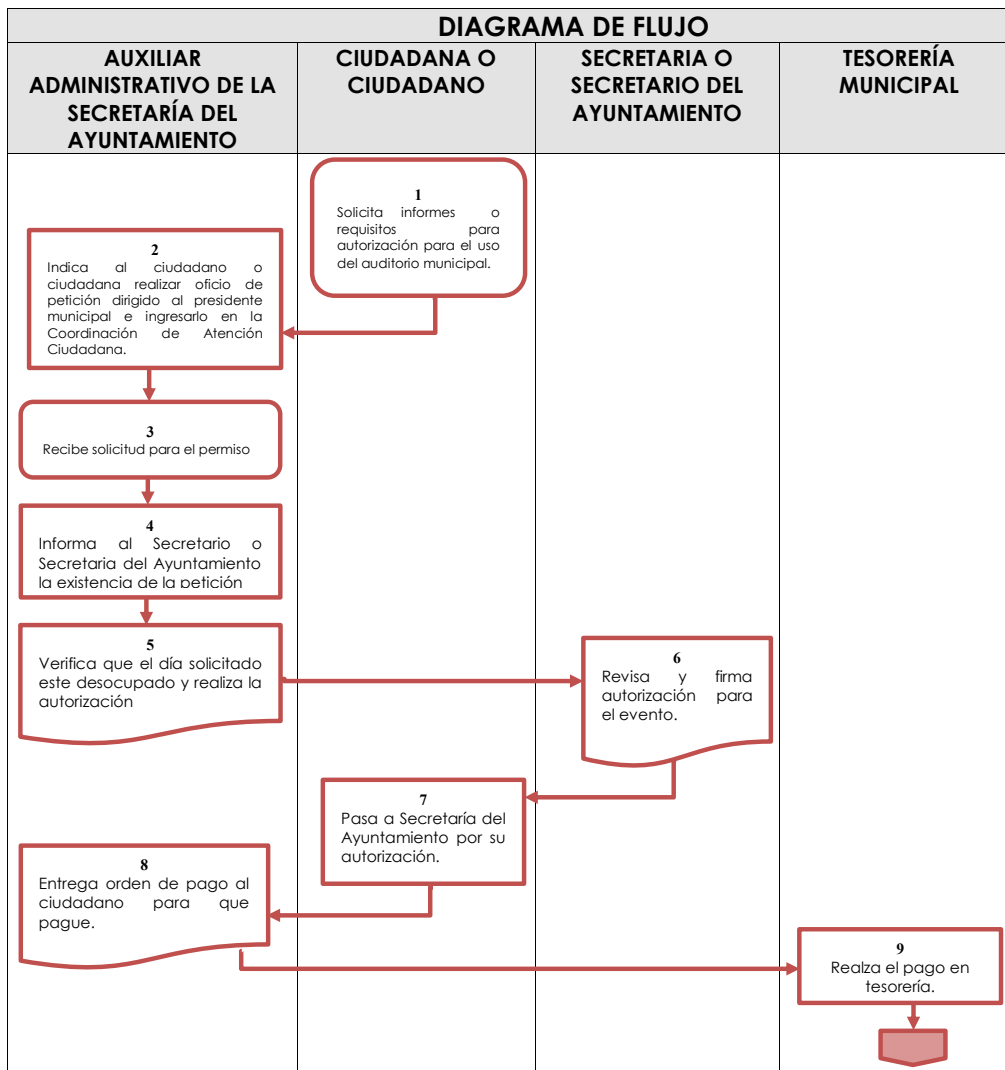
DIAGRAMA DE FLUJO

| AUXILIAR ADMINISTRATIVO DE LA SECRETARÍA DEL AYUNTAMIENTO | CIUDADANA O CIUDADANO | SECRETARIA O SECRETARIO DEL AYUNTAMIENTO | TESORERÍA MUNICIPAL |
|---|---|---|---|

1
Solicita informes o requisitos para autorización para el uso del auditorio municipal.

2
Indica al ciudadano o ciudadana realizar oficio de petición dirigido al presidente municipal e ingresarlo en la Coordinación de Atención Ciudadana.

3
Recibe solicitud para el permiso

4
Informa al Secretario o Secretaria del Ayuntamiento la existencia de la petición

5
Verifica que el día solicitado este desocupado y realiza la autorización

6
Revisa y firma autorización para el evento.

7
Pasa a Secretaría del Ayuntamiento por su autorización.

8
Entrega orden de pago al ciudadano para que pague.

9
Realza el pago en tesorería.